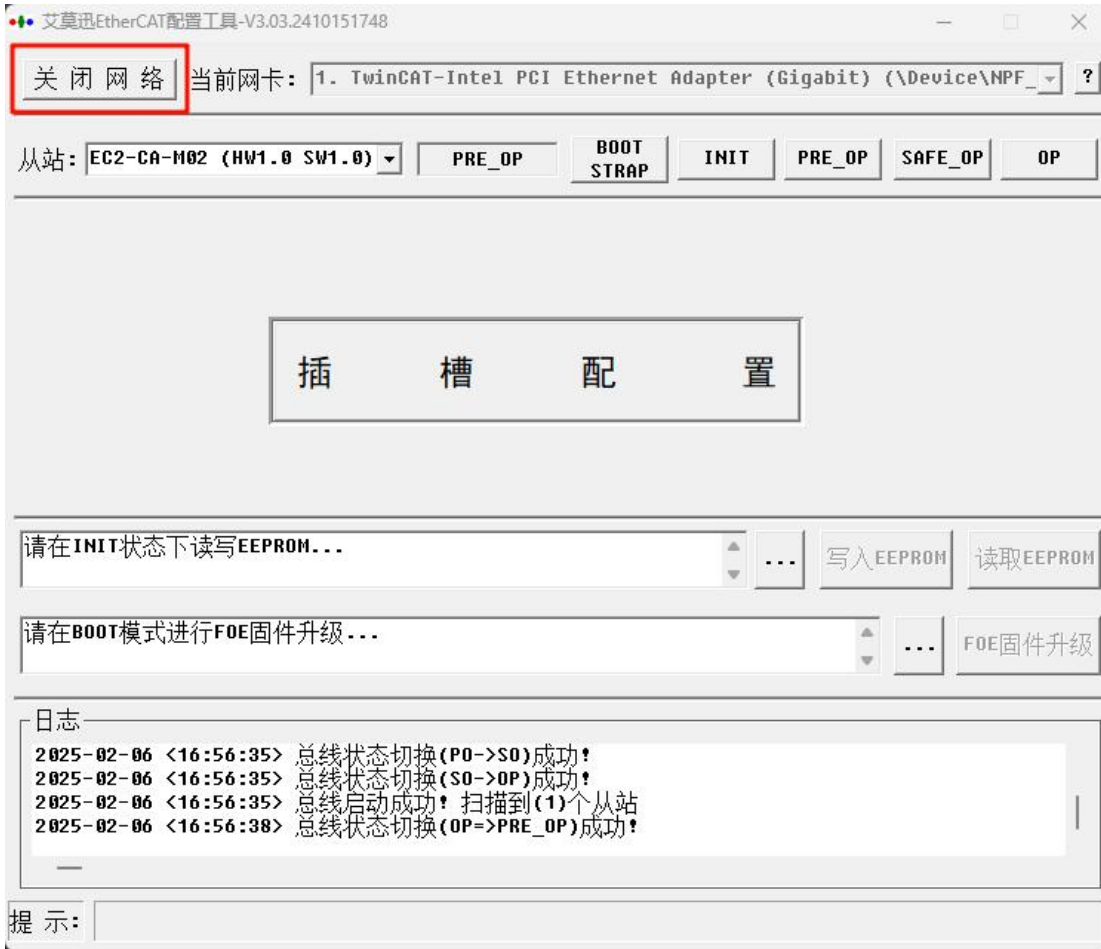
艾莫迅EtherCAT配置工具-V3.03.2410151748

关闭网络 当前网卡: 1. TwinCAT-Intel PCI Ethernet Adapter (Gigabit) (\Device\NPF_ ?

从站: EC2-CA-M02 (HW1.0 SW1.0) PRE_OP BOOT STRAP INIT PRE_OP SAFE_OP OP

插 槽 配 置

请在INIT状态下读写EEPROM... ... 写入EEPROM 读取EEPROM

请在BOOT模式进行FOE固件升级... ... FOE固件升级

日志
2025-02-06 <16:56:35> 总线状态切换(PO->SO)成功!
2025-02-06 <16:56:35> 总线状态切换(SO->OP)成功!
2025-02-06 <16:56:35> 总线启动成功! 扫描到(1)个从站
2025-02-06 <16:56:38> 总线状态切换(OP=>PRE_OP)成功!

提 示: